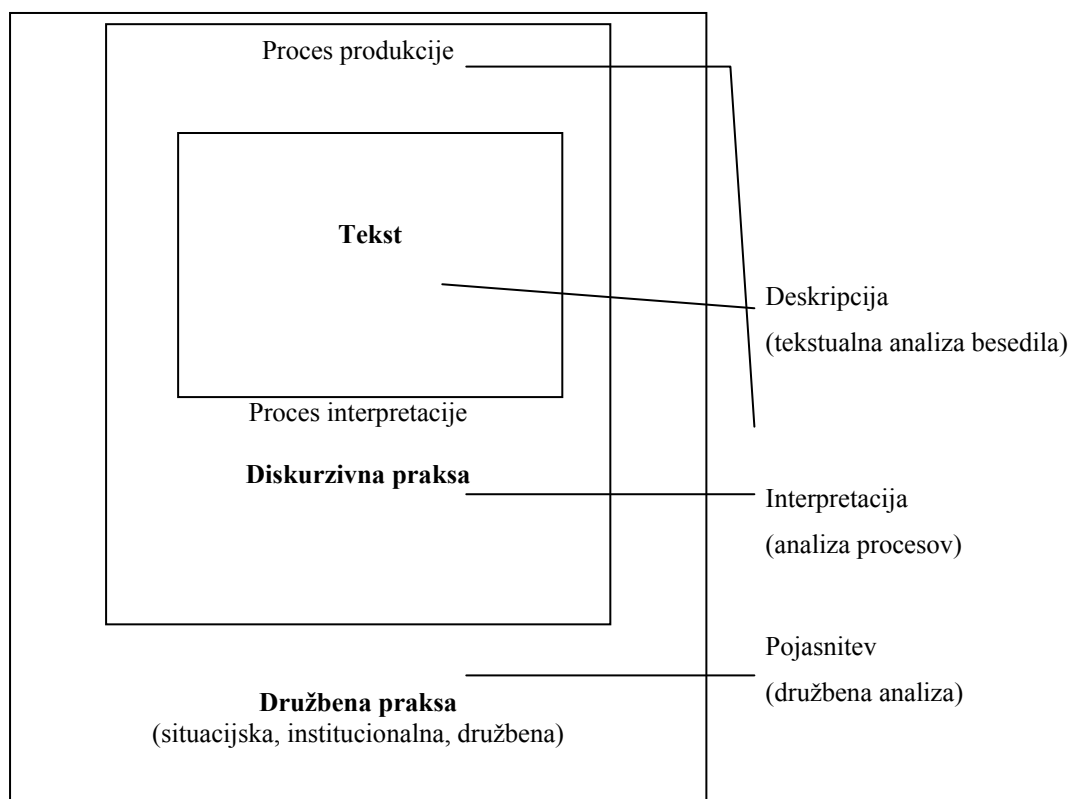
Proces produkcije

**Tekst**

Deskripcija
(tekstualna analiza besedila)

Proces interpretacije

**Diskurzivna praksa**

Interpretacija
(analiza procesov)

Pojasnitev
(družbena analiza)

**Družbena praksa**
(situacijska, institucionalna, družbena)